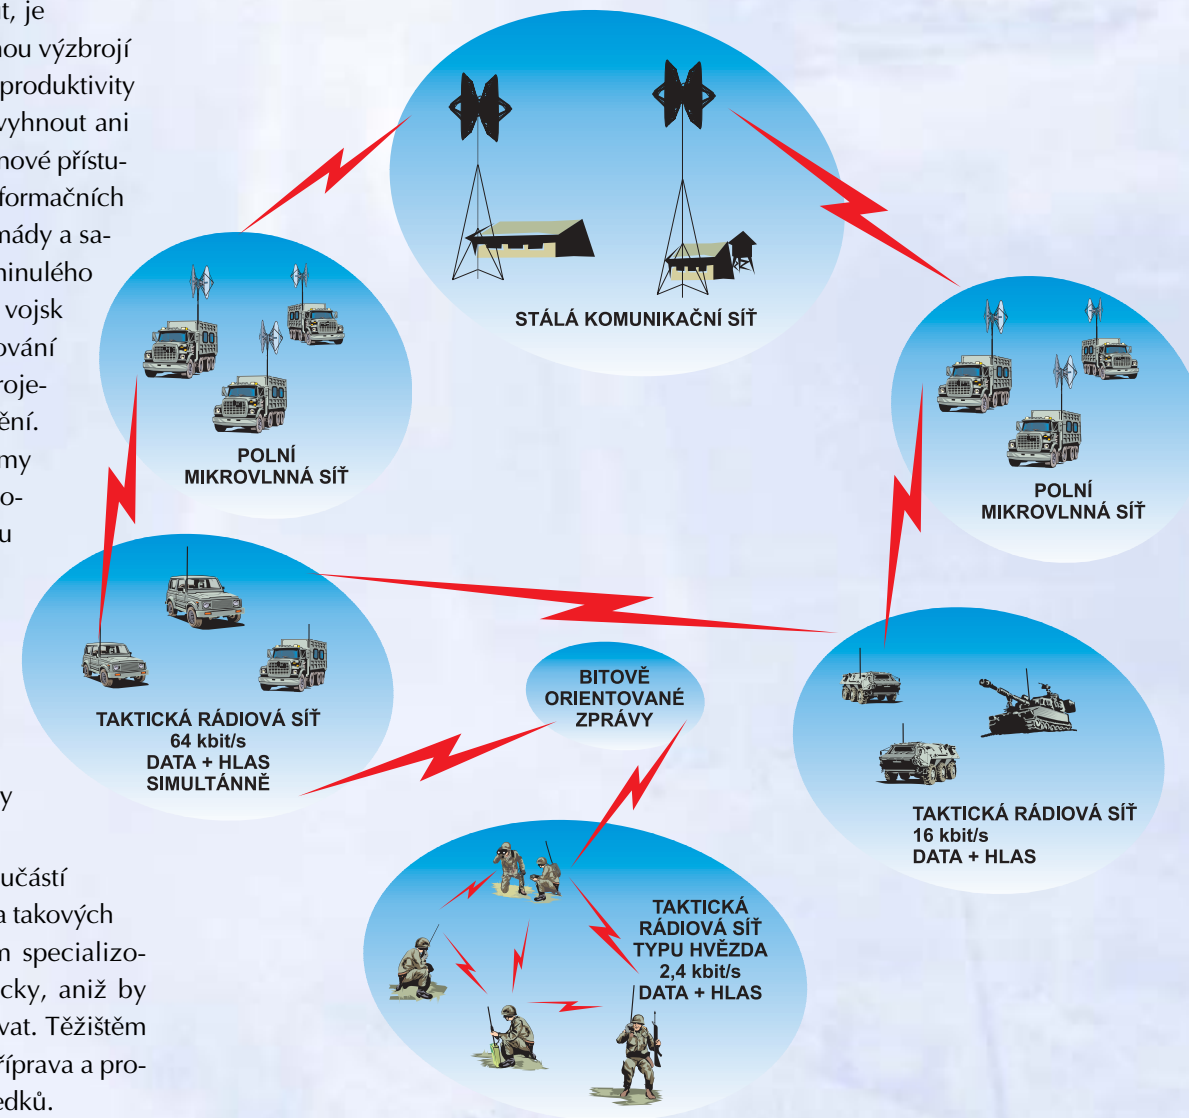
t, je
nou výzbrojí
produktivity
vyhnout ani
nové přístu-
formačních
nády a sa-
minulého
vojsk
ování
roje-
ění.
my
o-
u

y

účastí
a takových
n specializo-
cky, aniž by
vat. Těžištěm
říprava a pro-
edků.

STÁLÁ KOMUNIKAČNÍ SÍŤ

POLNÍ MIKROVLNNÁ SÍŤ

POLNÍ MIKROVLNNÁ SÍŤ

TAKTICKÁ RÁDIOVÁ SÍŤ
64 kbit/s
DATA + HLAS
SIMULTÁNNĚ

BITOVĚ ORIENTOVANÉ ZPRÁVY

TAKTICKÁ RÁDIOVÁ SÍŤ
16 kbit/s
DATA + HLAS

TAKTICKÁ RÁDIOVÁ SÍŤ TYPU HVĚZDA
2,4 kbit/s
DATA + HLAS